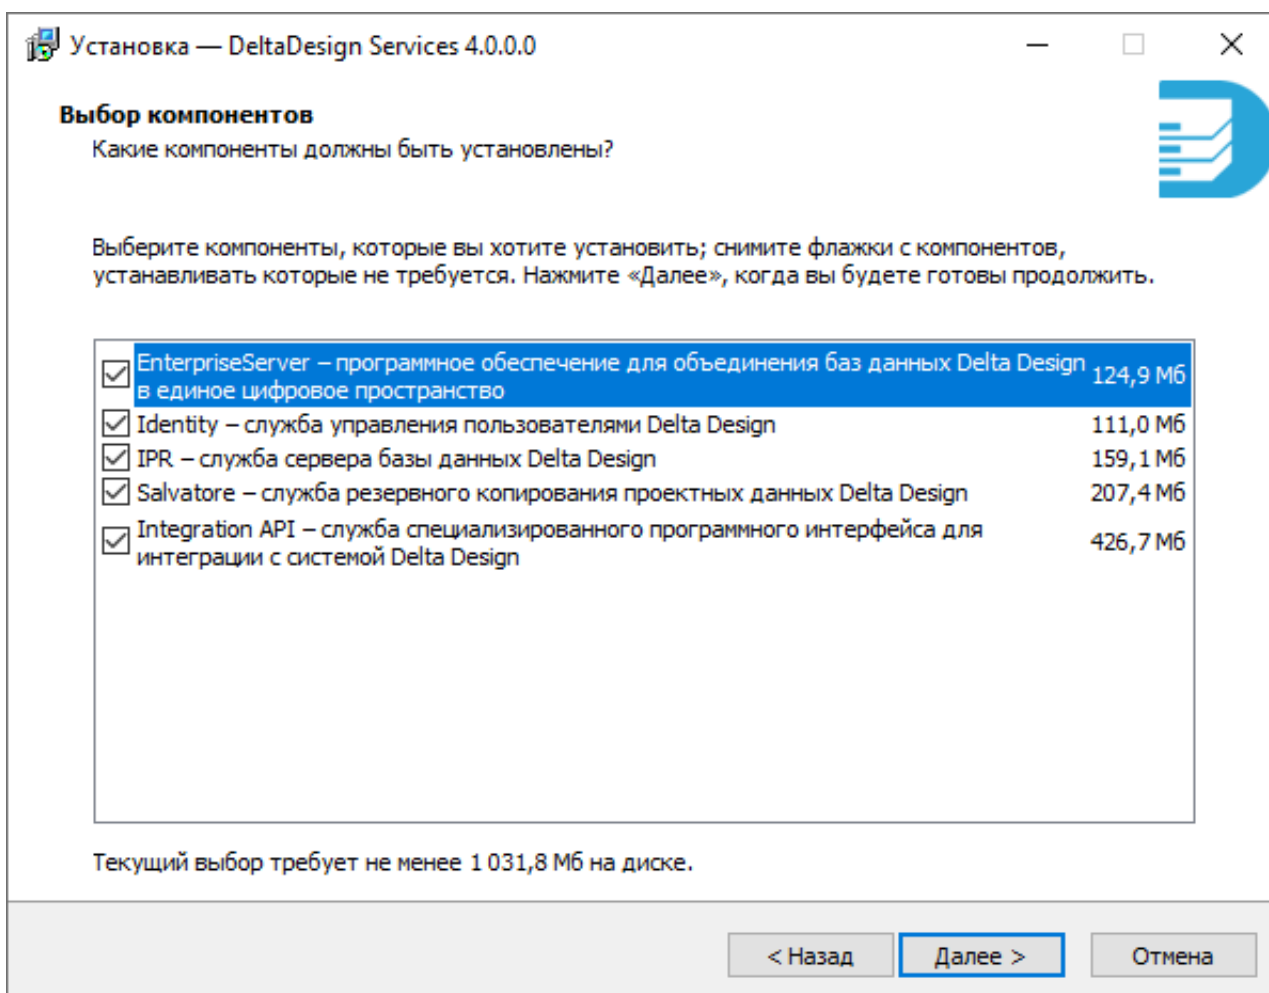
Установка — DeltaDesign Services 4.0.0.0

Выбор компонентов
Какие компоненты должны быть установлены?

Выберите компоненты, которые вы хотите установить; снимите флажки с компонентов, устанавливать которые не требуется. Нажмите «Далее», когда вы будете готовы продолжить.

| | | |
|---|---|---|
| ☑ | EnterpriseServer – программное обеспечение для объединения баз данных Delta Design в единое цифровое пространство | 124,9 Мб |
| ☑ | Identity – служба управления пользователями Delta Design | 111,0 Мб |
| ☑ | IPR – служба сервера базы данных Delta Design | 159,1 Мб |
| ☑ | Salvatore – служба резервного копирования проектных данных Delta Design | 207,4 Мб |
| ☑ | Integration API – служба специализированного программного интерфейса для интеграции с системой Delta Design | 426,7 Мб |

Текущий выбор требует не менее 1 031,8 Мб на диске.

< Назад
Далее >
Отмена